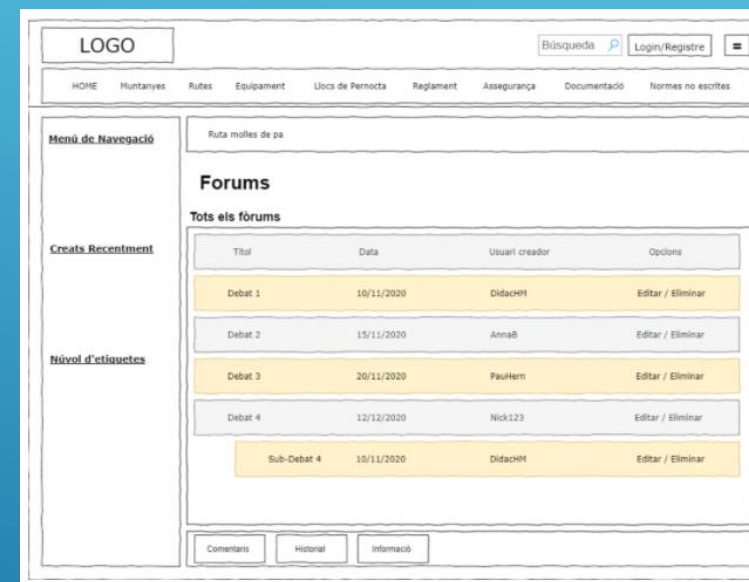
LOGO

Búsqueda Login/Registre

HOME Muntanyes Rutes Equipament Llocs de Pernocta Reglament Assegurança Documentació Normes no escrites

Menú de Navegació

Creats Recentment

Núvol d'etiquetes

Ruta molles de pa

Forums

Tots els fòrums

| Títol | Data | Usuari creador | Opcions |
|---|---|---|---|
| Debat 1 | 10/11/2020 | DidacHM | Editar / Eliminar |
| Debat 2 | 15/11/2020 | AnnaB | Editar / Eliminar |
| Debat 3 | 20/11/2020 | PauHern | Editar / Eliminar |
| Debat 4 | 12/12/2020 | Nick123 | Editar / Eliminar |
| Sub-Debat 4 | 10/11/2020 | DidacHM | Editar / Eliminar |

Comentaris Historial Informació